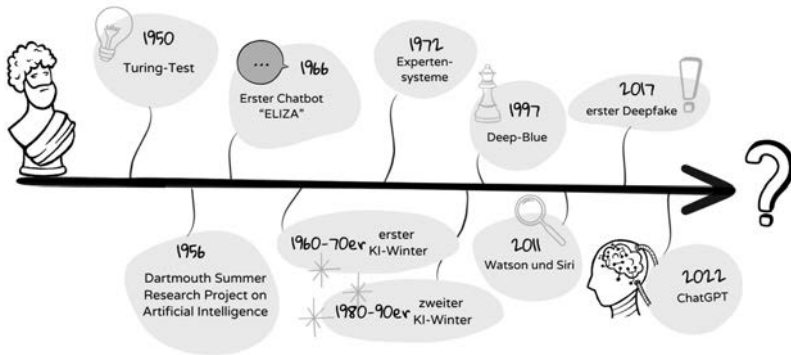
1950
Turing-Test

...
1966
Erster Chatbot "ELIZA"

1972
Expertensysteme

1997
Deep-Blue

2017
erster Deepfake

1956
Dartmouth Summer Research Project on Artificial Intelligence

1960-70er erster KI-Winter

1980-90er zweiter KI-Winter

2011
Watson und Siri

2022
ChatGPT

?